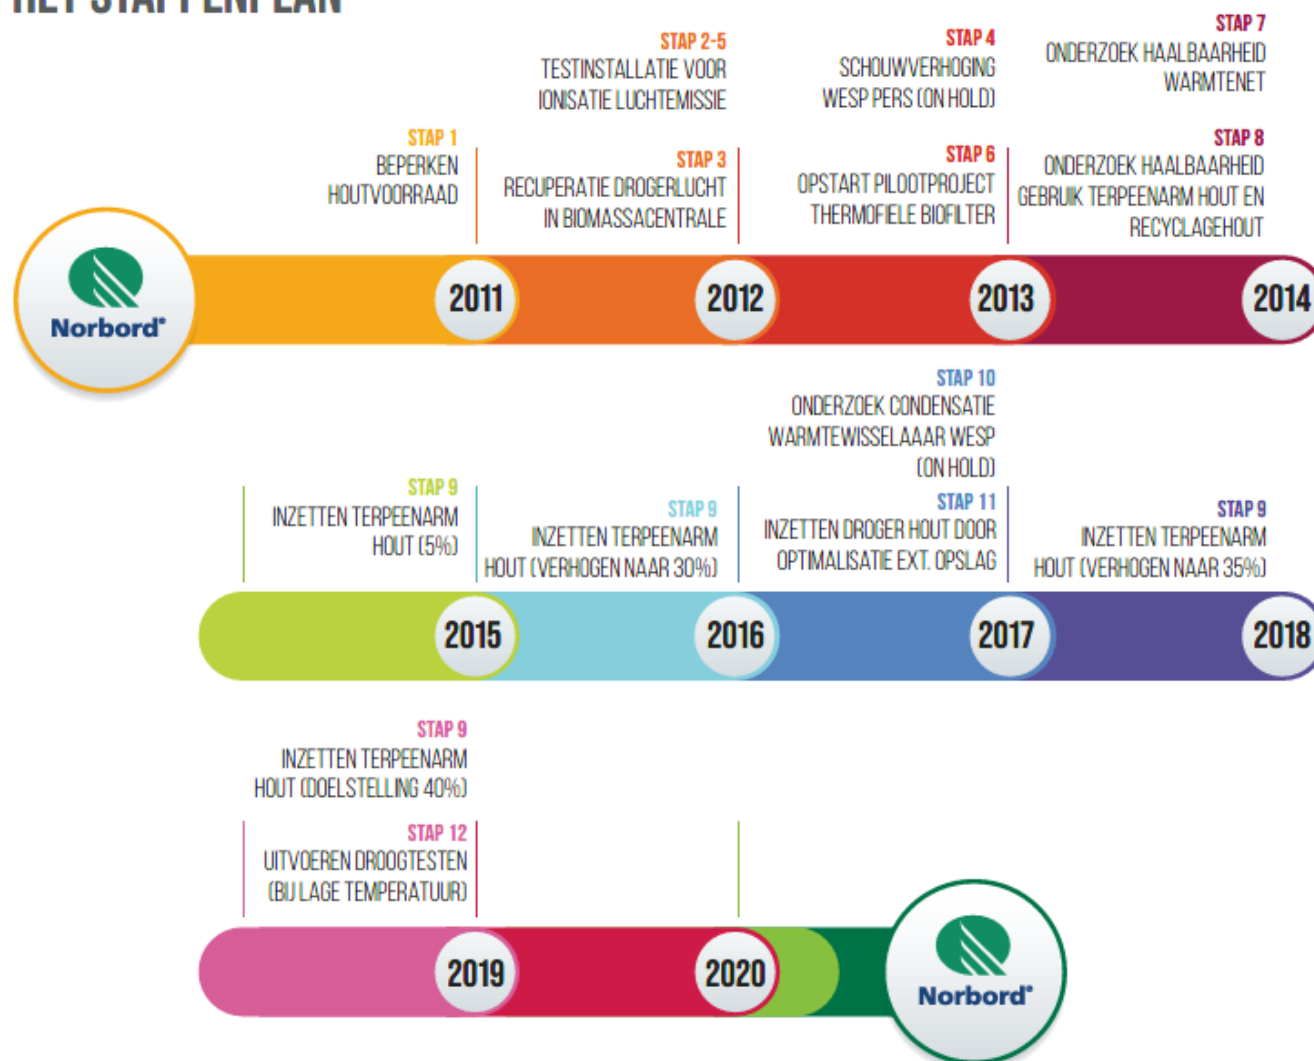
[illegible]

STAP 2-5
TESTINSTALLATIE VOOR IONISATIE LUCHTEMISSIE

STAP 4
SCHOUWVERHOGING WESP PERS (ON HOLD)

STAP 7
ONDERZOEK HAALBAARHEID WARMTENET

STAP 1
BEPERKEN HOUTVOORRAAD

STAP 3
RECUPERATIE DROGERLUCHT IN BIOMASSACENTRALE

STAP 6
OPSTART PILOOTPROJECT THERMOFIELE BIOFILTER

STAP 8
ONDERZOEK HAALBAARHEID GEBRUIK TERPEENARM HOUT EN RECYCLAGEHOUT

Norbord®

2011

2012

2013

2014

STAP 10
ONDERZOEK CONDENSATIE WARMTEWISSELAAAR WESP (ON HOLD)

STAP 9
INZETTEN TERPEENARM HOUT (5%)

STAP 9
INZETTEN TERPEENARM HOUT (VERHOGEN NAAR 30%)

STAP 11
INZETTEN DROGER HOUT DOOR OPTIMALISATIE EXT. OPSLAG

STAP 9
INZETTEN TERPEENARM HOUT (VERHOGEN NAAR 35%)

2015

2016

2017

2018

STAP 9
INZETTEN TERPEENARM HOUT (DOELSTELLING 40%)

STAP 12
UITVOEREN DROOGTESTEN (BIJ LAGE TEMPERATUUR)

2019

2020

Norbord®